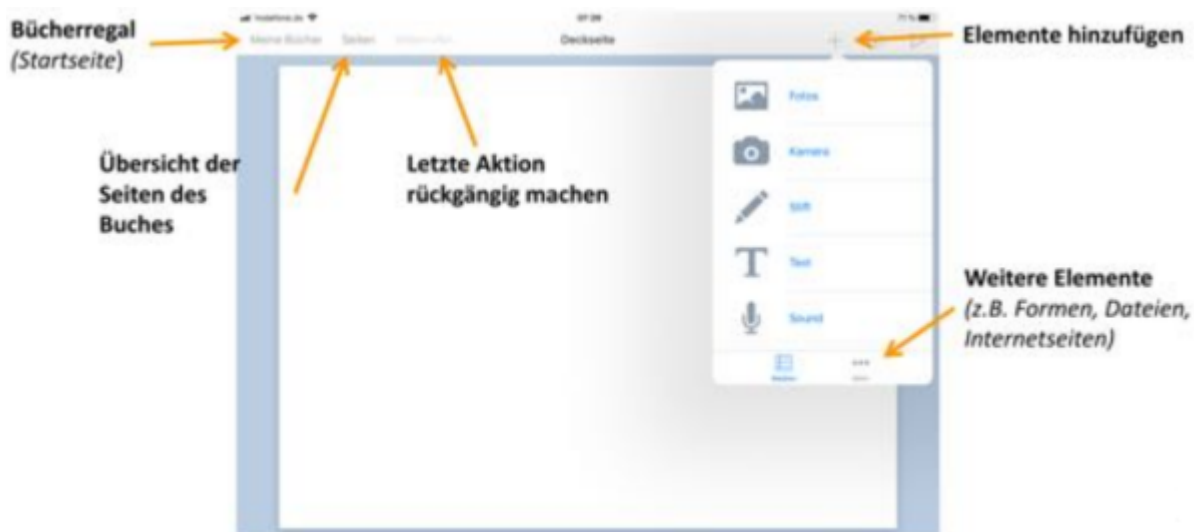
Bücherregal
(Startseite)

Meine Bücher Seiten Widerrufen Deckseite +

Elemente hinzufügen

Fotos

Kamera

Stift

Text

Sound

Übersicht der Seiten des Buches

Letzte Aktion rückgängig machen

Weitere Elemente
(z.B. Formen, Dateien, Internetseiten)